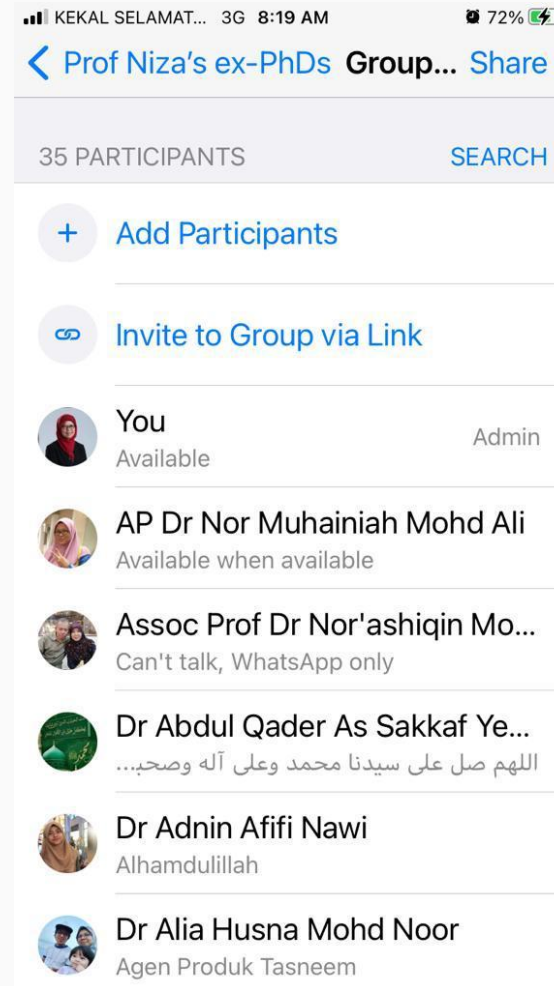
KEKAL SELAMAT... 3G 8:19 AM 72%

< Prof Niza's ex-PhDs Group... Share

35 PARTICIPANTS SEARCH

+ Add Participants

Invite to Group via Link

You Admin
Available

AP Dr Nor Muhainiah Mohd Ali
Available when available

Assoc Prof Dr Nor'ashiqin Mo...
Can't talk, WhatsApp only

Dr Abdul Qader As Sakkaf Ye...
اللهم صل على سيدنا محمد وعلى آله وصحب...

Dr Adnin Afifi Nawi
Alhamdulillah

Dr Alia Husna Mohd Noor
Agen Produk Tasneem